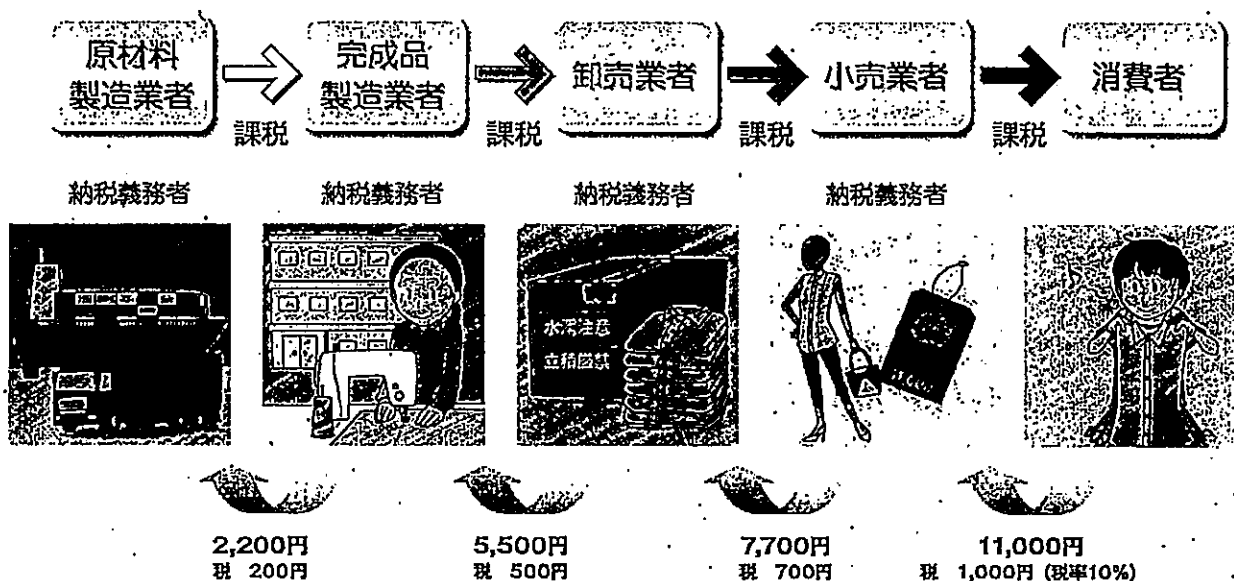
原材料製造業者

課税

完成品製造業者

課税

卸売業者

課税

小売業者

課税

消費者

納税義務者

納税義務者

納税義務者

納税義務者

水濡注意

立積厳禁

2,200円
税 200円

5,500円
税 500円

7,700円
税 700円

11,000円
税 1,000円 (税率10%)